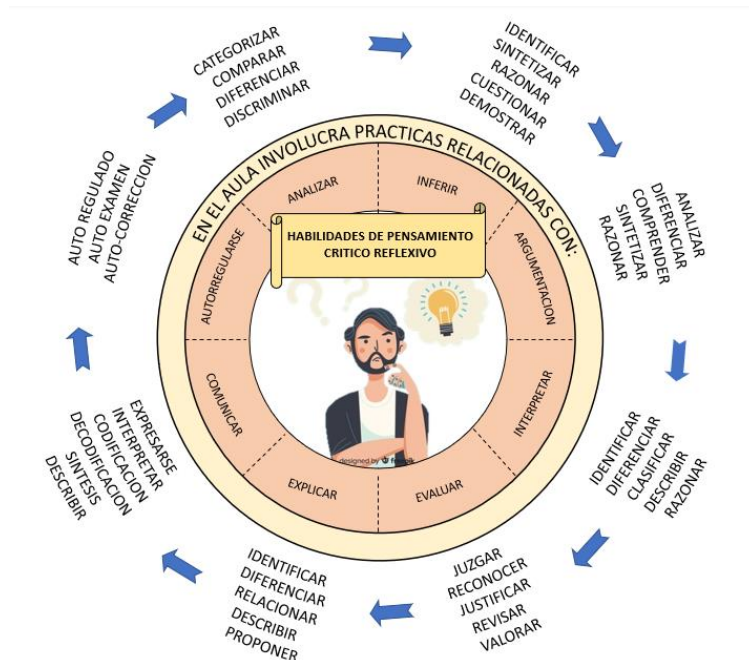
EN EL AULA INVOLUCRA PRACTICAS RELACIONADAS CON:

HABILIDADES DE PENSAMIENTO CRITICO REFLEXIVO

ANALIZAR

INFERIR

ARGUMENTACION

INTERPRETAR

EVALUAR

EXPLICAR

COMUNICAR

AUTORREGULARSE

designed by Freepik

CATEGORIZAR
COMPARAR
DIFERENCIAR
DISCRIMINAR

IDENTIFICAR
SINTETIZAR
RAZONAR
CUESTIONAR
DEMOSTRAR

ANALIZAR
DIFERENCIAR
COMPRENDER
SINTETIZAR
RAZONAR

IDENTIFICAR
DIFERENCIAR
CLASIFICAR
DESCRIBIR
RAZONAR

JUZGAR
RECONOCER
JUSTIFICAR
REVISAR
VALORAR

IDENTIFICAR
DIFERENCIAR
RELACIONAR
DESCRIBIR
PROPONER

EXPRESARSE
INTERPRETAR
CODIFICACION
DECODIFICACION
SINTESIS
DESCRIBIR

AUTO REGULADO
AUTO EXAMEN
AUTO-CORRECCION